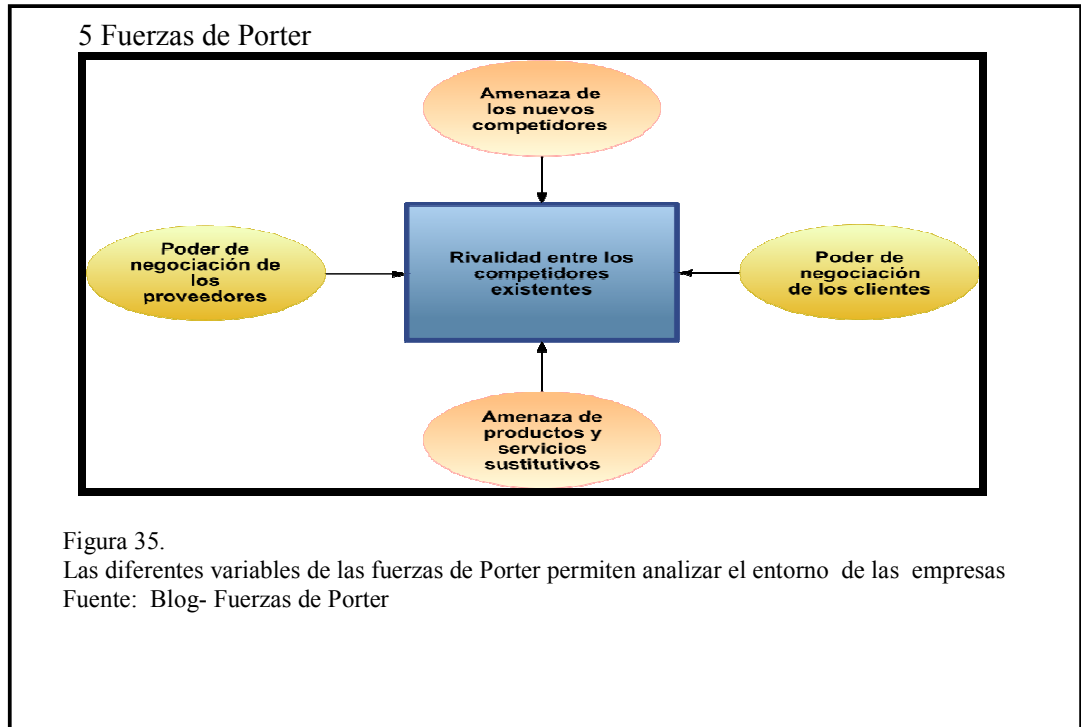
5 Fuerzas de Porter

Amenaza de los nuevos competidores

Poder de negociación de los proveedores

Rivalidad entre los competidores existentes

Poder de negociación de los clientes

Amenaza de productos y servicios sustitutivos

Figura 35.
Las diferentes variables de las fuerzas de Porter permiten analizar el entorno de las empresas
Fuente: Blog- Fuerzas de Porter